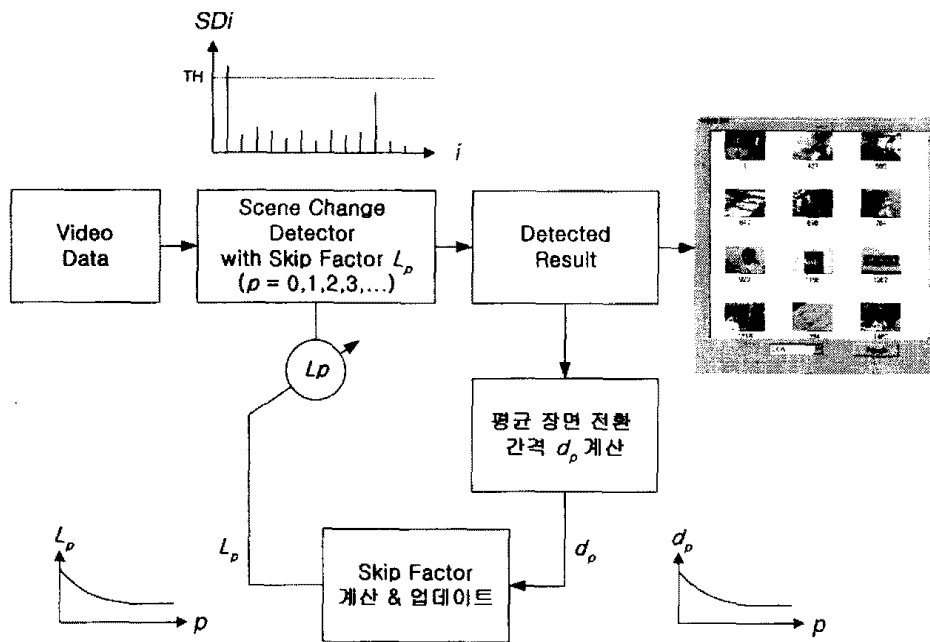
SDi

TH

i

Video Data

Scene Change Detector with Skip Factor $L_p$ ($p = 0,1,2,3,\ldots$)

Detected Result

$Lp$

평균 장면 전환 간격 $d_p$ 계산

$L_p$

$d_p$

Skip Factor 계산 & 업데이트

$L_p$

$p$

$d_p$

$p$